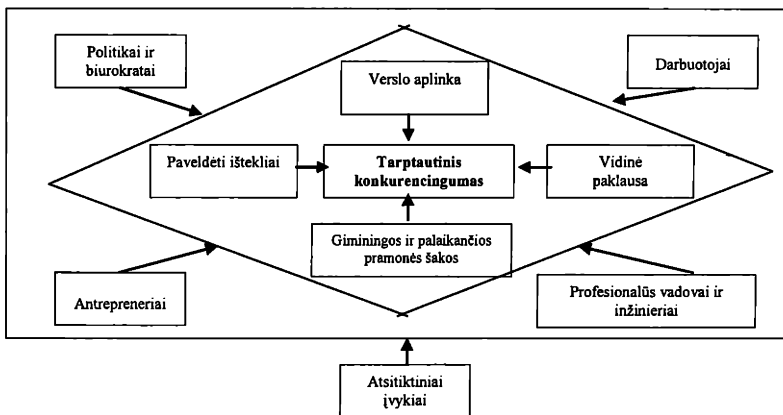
Politikai ir biurokratai

Darbuotojai

Verslo aplinka

Paveldėti ištekliai

Tarptautinis konkurencingumas

Vidinė paklausa

Giminingos ir palaikančios pramonės šakos

Antrepreneriai

Profesionalūs vadovai ir inžinieriai

Atsitiktiniai įvykiai